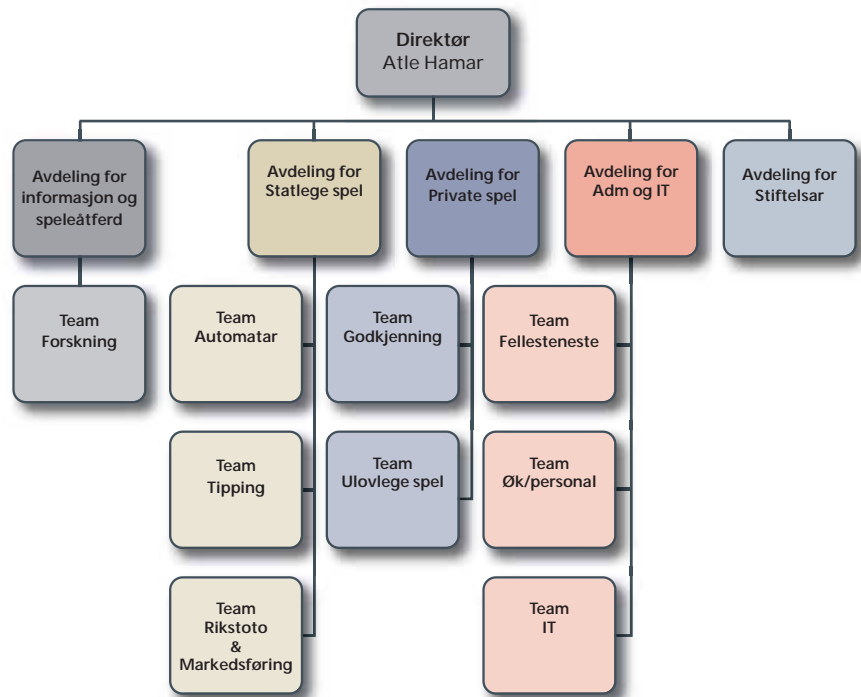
Direktør
Atle Hamar

Avdeling for informasjon og speleåtferd

Team
Forskning

Avdeling for Statlege spel

Team
Automatar

Team
Tipping

Team
Rikstoto
&
Markedsføring

Avdeling for Private spel

Team
Godkjenning

Team
Ulovlege spel

Avdeling for Adm og IT

Team
Fellesteneste

Team
Øk/personal

Team
IT

Avdeling for Stiftelsar